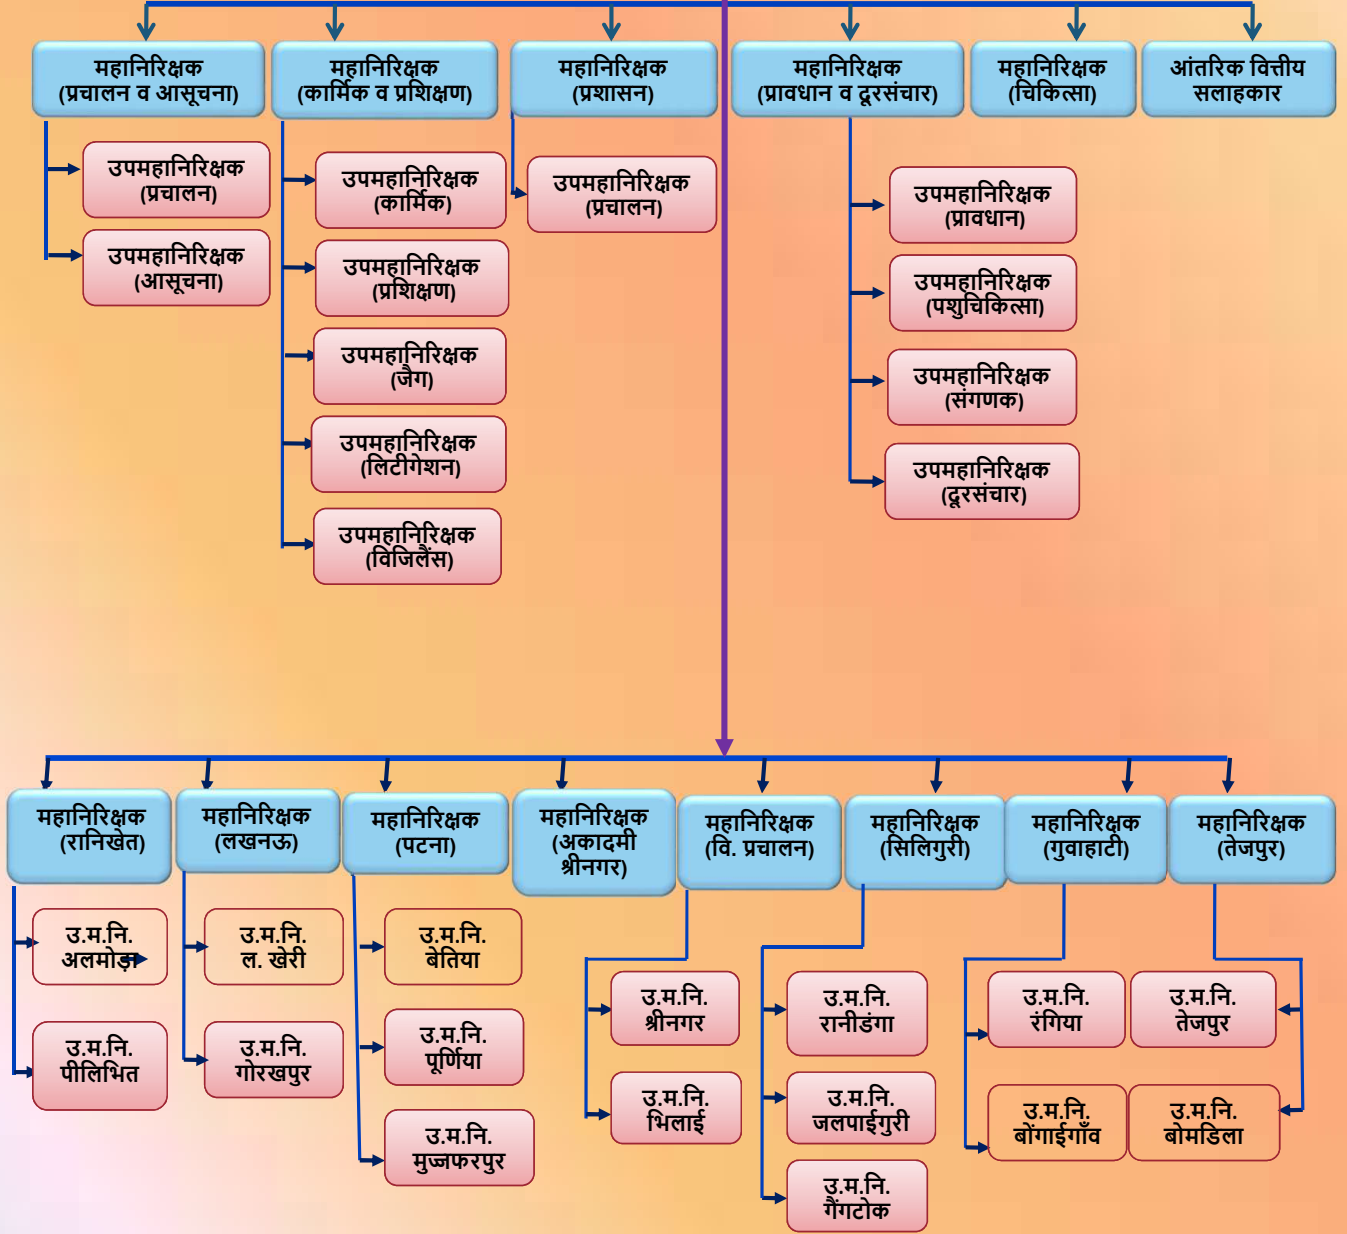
महानिरिक्षक (प्रचालन व आसूचना)

उपमहानिरिक्षक (प्रचालन)

उपमहानिरिक्षक (आसूचना)

महानिरिक्षक (कार्मिक व प्रशिक्षण)

उपमहानिरिक्षक (कार्मिक)

उपमहानिरिक्षक (प्रशिक्षण)

उपमहानिरिक्षक (जैग)

उपमहानिरिक्षक (लिटीगेशन)

उपमहानिरिक्षक (विजिलैंस)

महानिरिक्षक (प्रशासन)

उपमहानिरिक्षक (प्रचालन)

महानिरिक्षक (प्रावधान व दूरसंचार)

उपमहानिरिक्षक (प्रावधान)

उपमहानिरिक्षक (पशुचिकित्सा)

उपमहानिरिक्षक (संगणक)

उपमहानिरिक्षक (दूरसंचार)

महानिरिक्षक (चिकित्सा)

आंतरिक वित्तीय सलाहकार

महानिरिक्षक (रानिखेत)

उ.म.नि. अलमोड़ा

उ.म.नि. पीलिभित

महानिरिक्षक (लखनऊ)

उ.म.नि. ल. खेरी

उ.म.नि. गोरखपुर

महानिरिक्षक (पटना)

उ.म.नि. बेतिया

उ.म.नि. पूर्णिया

उ.म.नि. मुज्जफरपुर

महानिरिक्षक (अकादमी श्रीनगर)

महानिरिक्षक (वि. प्रचालन)

उ.म.नि. श्रीनगर

उ.म.नि. भिलाई

महानिरिक्षक (सिलिगुरी)

उ.म.नि. रानीडंगा

उ.म.नि. जलपाईगुरी

उ.म.नि. गैंगटोक

महानिरिक्षक (गुवाहाटी)

उ.म.नि. रंगिया

उ.म.नि. बोंगाईगाँव

महानिरिक्षक (तेजपुर)

उ.म.नि. तेजपुर

उ.म.नि. बोमडिला